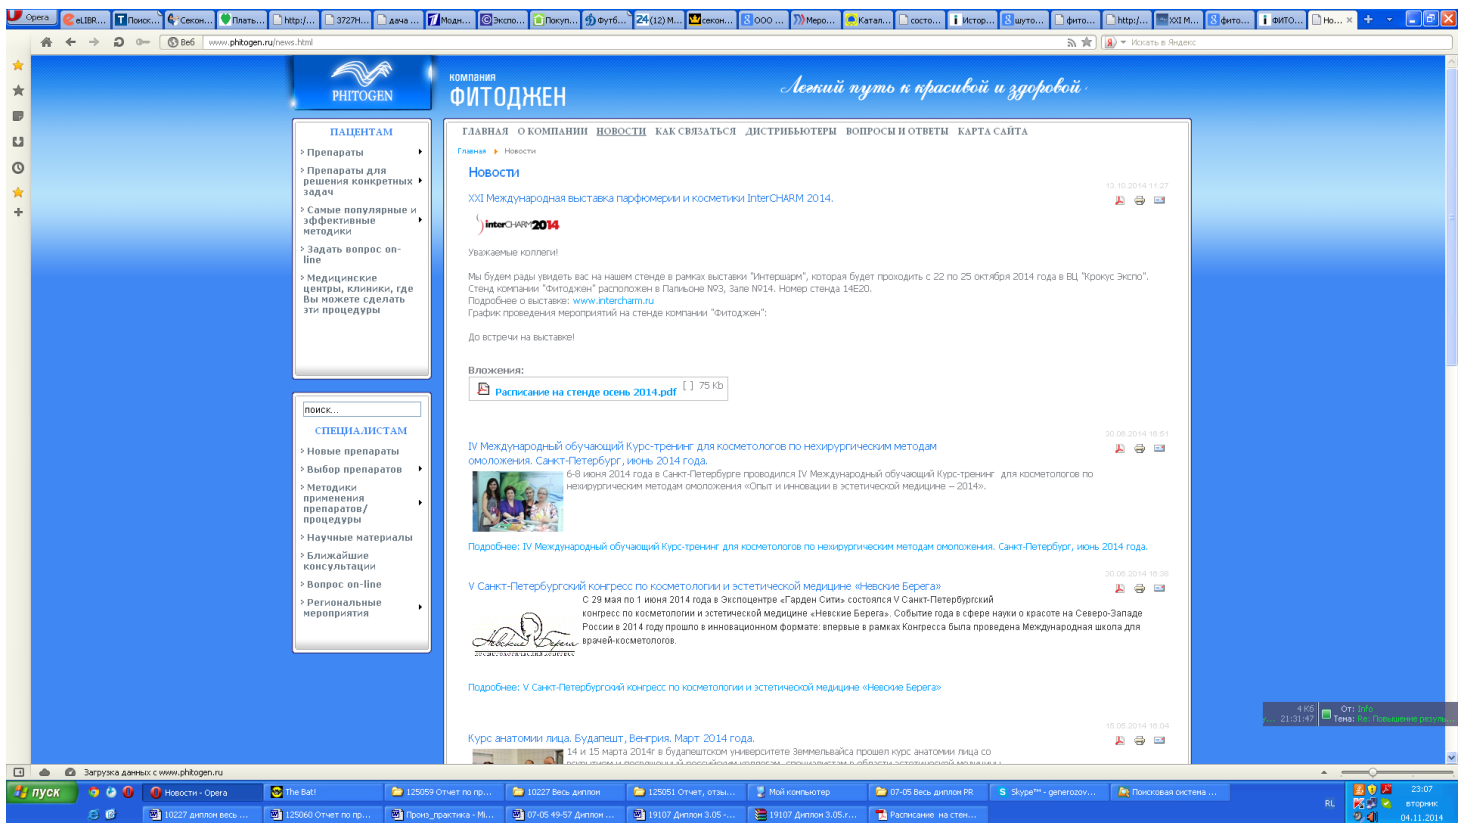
Opera | eLIBR... | Поиск... | Секон... | Плать... | http:/... | 3727Н... | дача ... | Модн... | Экспо... | Покуп... | футб... | (12) М... | секон... | ООО ... | Меро... | Катал... | состо... | Истор... | шуто... | фито... | http:/... | XXI М... | фито... | ФИТО... | Но...

Веб www.phitogen.ru/news.html

Искать в Яндекс

PHITOGEN

компания
ФИТОДЖЕН

Легкий путь к красивой и здоровой

ПАЦИЕНТАМ
Препараты
Препараты для решения конкретных задач
Самые популярные и эффективные методики
Задать вопрос on-line
Медицинские центры, клиники, где Вы можете сделать эти процедуры

поиск...

СПЕЦИАЛИСТАМ
Новые препараты
Выбор препаратов
Методики применения препаратов/процедуры
Научные материалы
Ближайшие консультации
Вопрос on-line
Региональные мероприятия

ГЛАВНАЯ О КОМПАНИИ НОВОСТИ КАК СВЯЗАТЬСЯ ДИСТРИБЬЮТЕРЫ ВОПРОСЫ И ОТВЕТЫ КАРТА САЙТА

Главная Новости

Новости

13.10.2014 11:27

XXI Международная выставка парфюмерии и косметики InterCHARM 2014.

interCHARM 2014

Уважаемые коллеги!

Мы будем рады увидеть вас на нашем стенде в рамках выставки "Интершарм", которая будет проходить с 22 по 25 октября 2014 года в ВЦ "Крокус Экспо". Стенд компании "Фитоджен" расположен в Павильоне №3, Зале №14. Номер стенда 14Е20.
Подробнее о выставке: www.intercharm.ru
График проведения мероприятий на стенде компании "Фитоджен":

До встречи на выставке!

Вложения:
Расписание на стенде осень 2014.pdf [ ] 75 Kb

30.06.2014 16:51

IV Международный обучающий Курс-тренинг для косметологов по нехирургическим методам омоложения. Санкт-Петербург, июнь 2014 года.

6-8 июня 2014 года в Санкт-Петербурге проводился IV Международный обучающий Курс-тренинг для косметологов по нехирургическим методам омоложения «Опыт и инновации в эстетической медицине – 2014».

Подробнее: IV Международный обучающий Курс-тренинг для косметологов по нехирургическим методам омоложения. Санкт-Петербург, июнь 2014 года.

30.06.2014 16:38

V Санкт-Петербургский конгресс по косметологии и эстетической медицине «Невские Берега»

С 29 мая по 1 июня 2014 года в Экспоцентре «Гарден Сити» состоялся V Санкт-Петербургский конгресс по косметологии и эстетической медицине «Невские Берега». Событие года в сфере науки о красоте на Северо-Западе России в 2014 году прошло в инновационном формате: впервые в рамках Конгресса была проведена Международная школа для врачей-косметологов.

Невские Берега

Подробнее: V Санкт-Петербургский конгресс по косметологии и эстетической медицине «Невские Берега»

16.06.2014 16:04

Курс анатомии лица. Будапешт, Венгрия. Март 2014 года.

14 и 15 марта 2014г в будапештском университете Земмельвайса прошел курс анатомии лица со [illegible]

4 Кб 21:31:47 От: Info Тема: Re: Повышение резуль...

Загрузка данных с www.phitogen.ru

пуск | Новости - Opera | The Bat! | 125059 Отчет по пр... | 10227 Весь диплон | 125051 Отчет, отзы... | Мой компьютер | 07-05 Весь диплон PR | Skype™ - generozov... | Поисковая система ...
10227 диплон весь ... | 125060 Отчет по пр... | Произ_практика - Mi... | 07-05 49-57 Диплон ... | 19107 Диплон 3.05 -... | 19107 Диплон 3.05.r... | Расписание на стен...

RL 23:07 вторник 04.11.2014